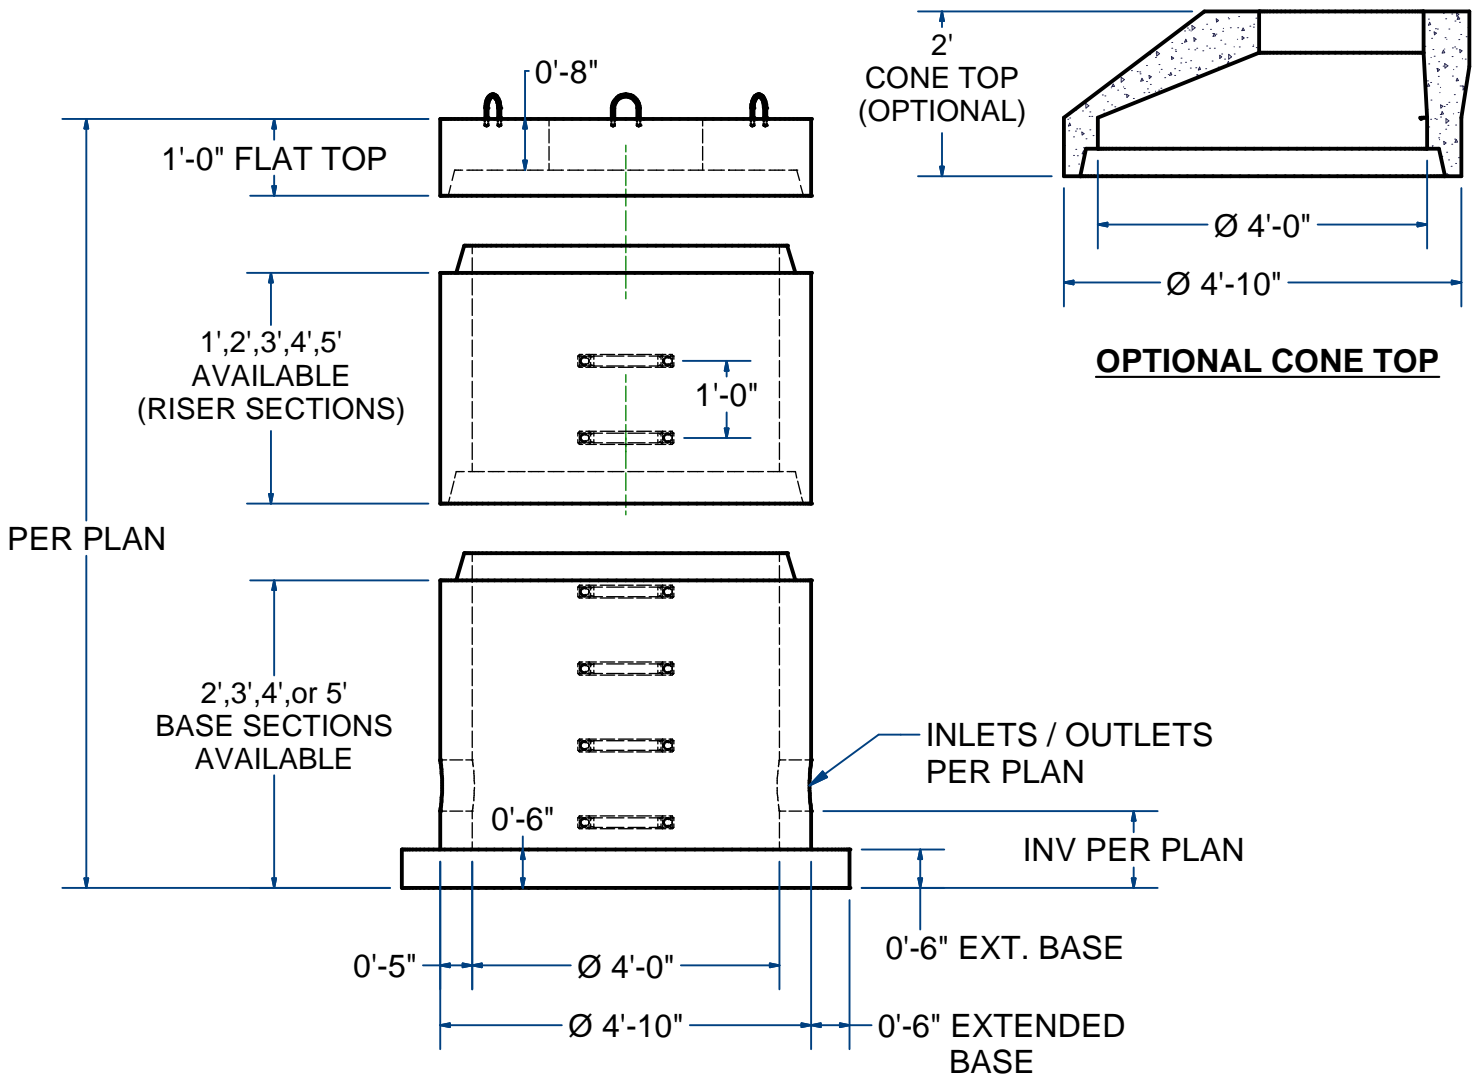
2'
CONE TOP
(OPTIONAL)

Ø 4'-0"

Ø 4'-10"

OPTIONAL CONE TOP

0'-8"

1'-0" FLAT TOP

1',2',3',4',5'
AVAILABLE
(RISER SECTIONS)

1'-0"

PER PLAN

2',3',4',or 5'
BASE SECTIONS
AVAILABLE

INLETS / OUTLETS
PER PLAN

0'-6"

INV PER PLAN

0'-6" EXT. BASE

0'-5"

Ø 4'-0"

Ø 4'-10"

0'-6" EXTENDED
BASE